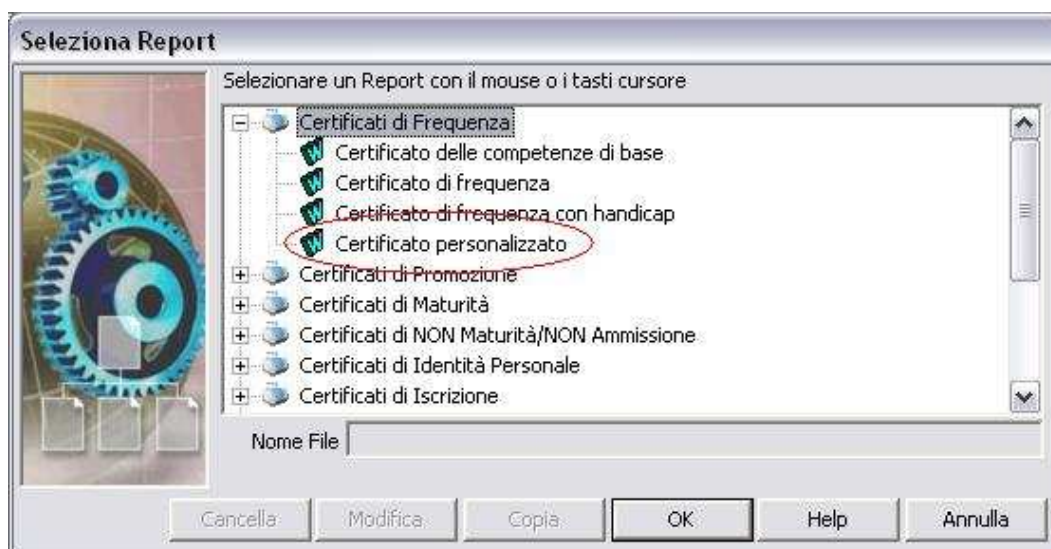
Seleziona Report

Selezionare un Report con il mouse o i tasti cursore

Certificati di Frequenza
Certificato delle competenze di base
Certificato di frequenza
Certificato di frequenza con handicap
Certificato personalizzato
Certificati di Promozione
Certificati di Maturità
Certificati di NON Maturità/NON Ammissione
Certificati di Identità Personale
Certificati di Iscrizione

Nome File

Cancella | Modifica | Copia | OK | Help | Annulla